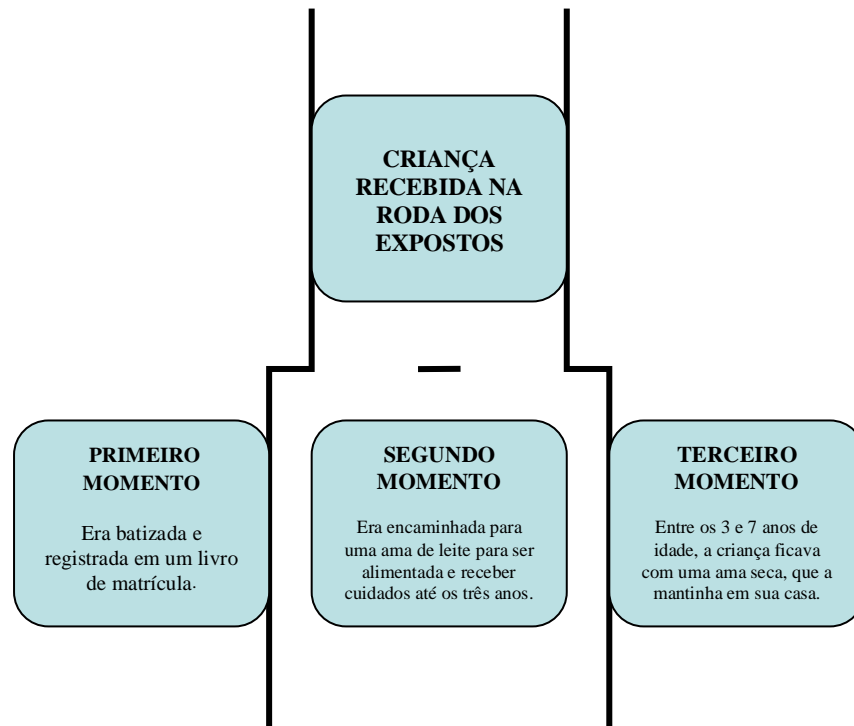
CRIANÇA RECEBIDA NA RODA DOS EXPOSTOS

PRIMEIRO MOMENTO

Era batizada e registrada em um livro de matrícula.

SEGUNDO MOMENTO

Era encaminhada para uma ama de leite para ser alimentada e receber cuidados até os três anos.

TERCEIRO MOMENTO

Entre os 3 e 7 anos de idade, a criança ficava com uma ama seca, que a mantinha em sua casa.